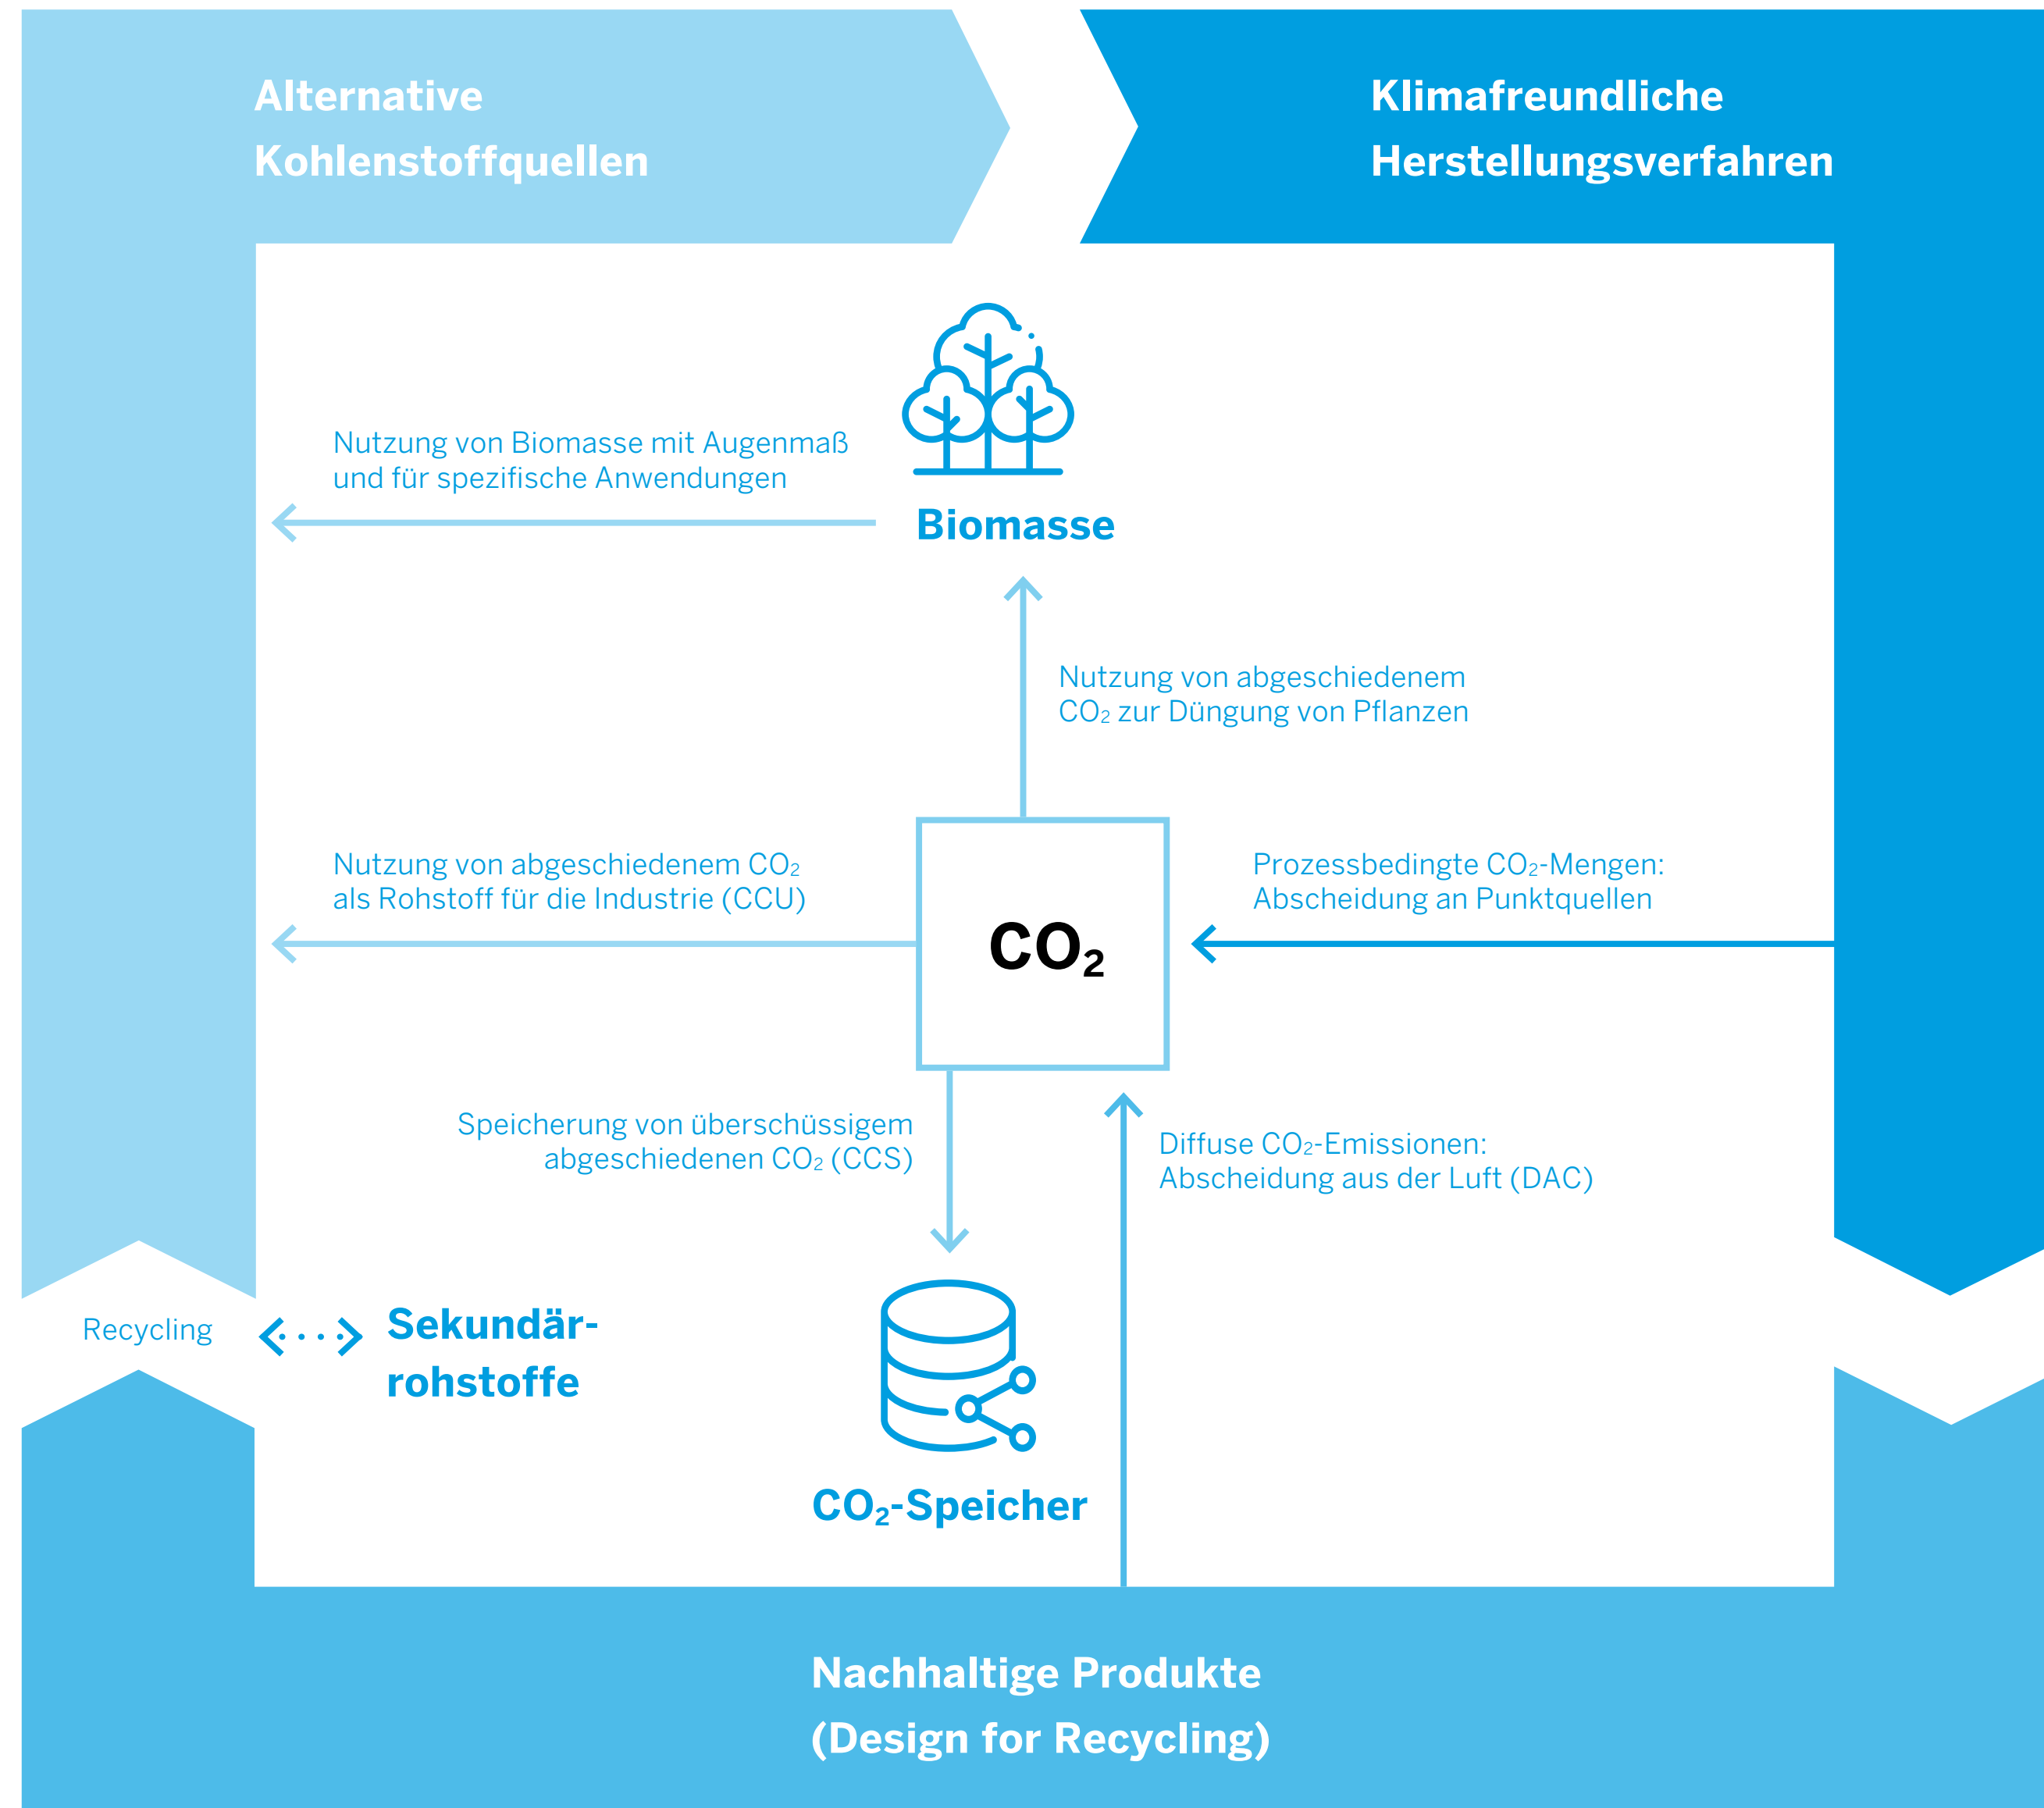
Alternative Kohlenstoffquellen

Klimafreundliche Herstellungsverfahren

Nutzung von Biomasse mit Augenmaß und für spezifische Anwendungen

Biomasse

Nutzung von abgeschiedenem $CO_2$ zur Düngung von Pflanzen

Nutzung von abgeschiedenem $CO_2$ als Rohstoff für die Industrie (CCU)

$CO_2$

Prozessbedingte $CO_2$-Mengen: Abscheidung an Punktquellen

Speicherung von überschüssigem abgeschiedenen $CO_2$ (CCS)

Diffuse $CO_2$-Emissionen: Abscheidung aus der Luft (DAC)

Recycling

Sekundärrohstoffe

$CO_2$-Speicher

Nachhaltige Produkte (Design for Recycling)